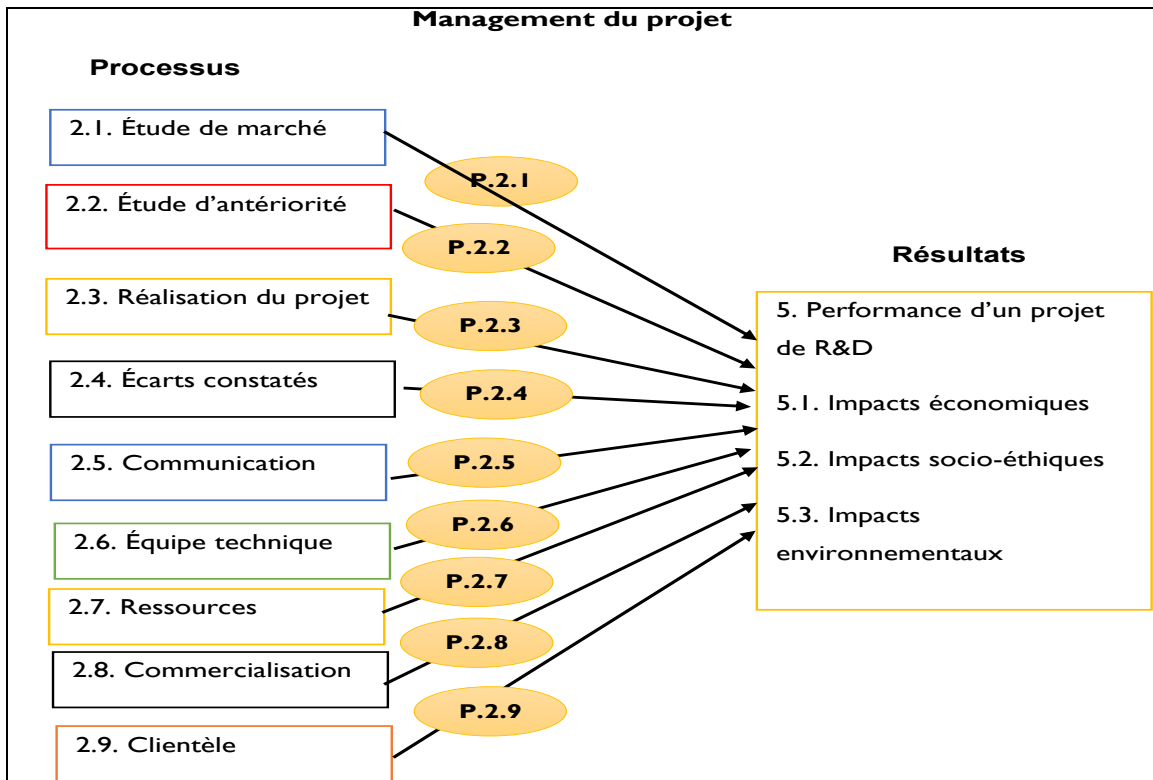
Management du projet

Processus

2.1. Étude de marché

P.2.1

2.2. Étude d'antériorité

P.2.2

2.3. Réalisation du projet

P.2.3

2.4. Écarts constatés

P.2.4

2.5. Communication

P.2.5

2.6. Équipe technique

P.2.6

2.7. Ressources

P.2.7

2.8. Commercialisation

P.2.8

2.9. Clientèle

P.2.9

Résultats

5. Performance d'un projet de R&D

5.1. Impacts économiques

5.2. Impacts socio-éthiques

5.3. Impacts environnementaux